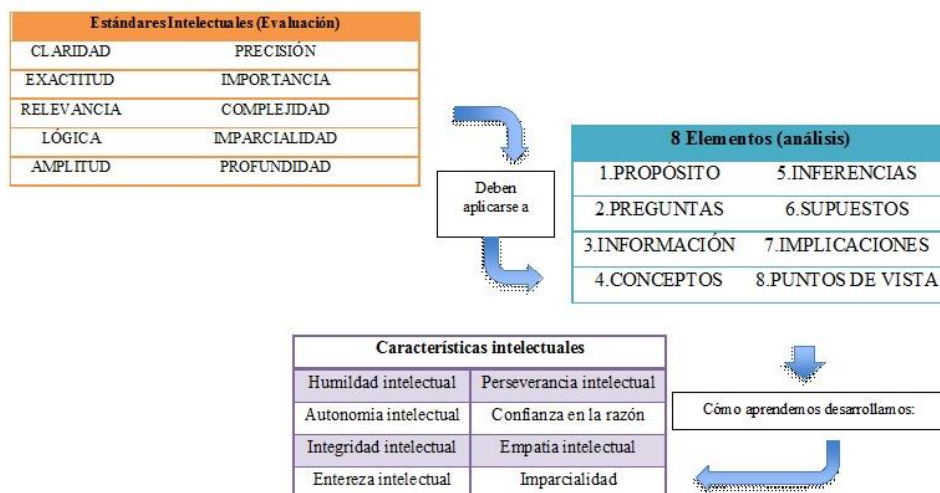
| Estándares Intelectuales (Evaluación) | |
|---|---|
| CLARIDAD | PRECISIÓN |
| EXACTITUD | IMPORTANCIA |
| RELEVANCIA | COMPLEJIDAD |
| LÓGICA | IMPARCIALIDAD |
| AMPLITUD | PROFUNDIDAD |

Deben aplicarse a

| 8 Elementos (análisis) | |
|---|---|
| 1.PROPÓSITO | 5.INFERENCIAS |
| 2.PREGUNTAS | 6.SUPUESTOS |
| 3.INFORMACIÓN | 7.IMPLICACIONES |
| 4.CONCEPTOS | 8.PUNTOS DE VISTA |

Cómo aprendemos desarrollamos:

| Características intelectuales | |
|---|---|
| Humildad intelectual | Perseverancia intelectual |
| Autonomia intelectual | Confianza en la razón |
| Integridad intelectual | Empatia intelectual |
| Entereza intelectual | Imparcialidad |